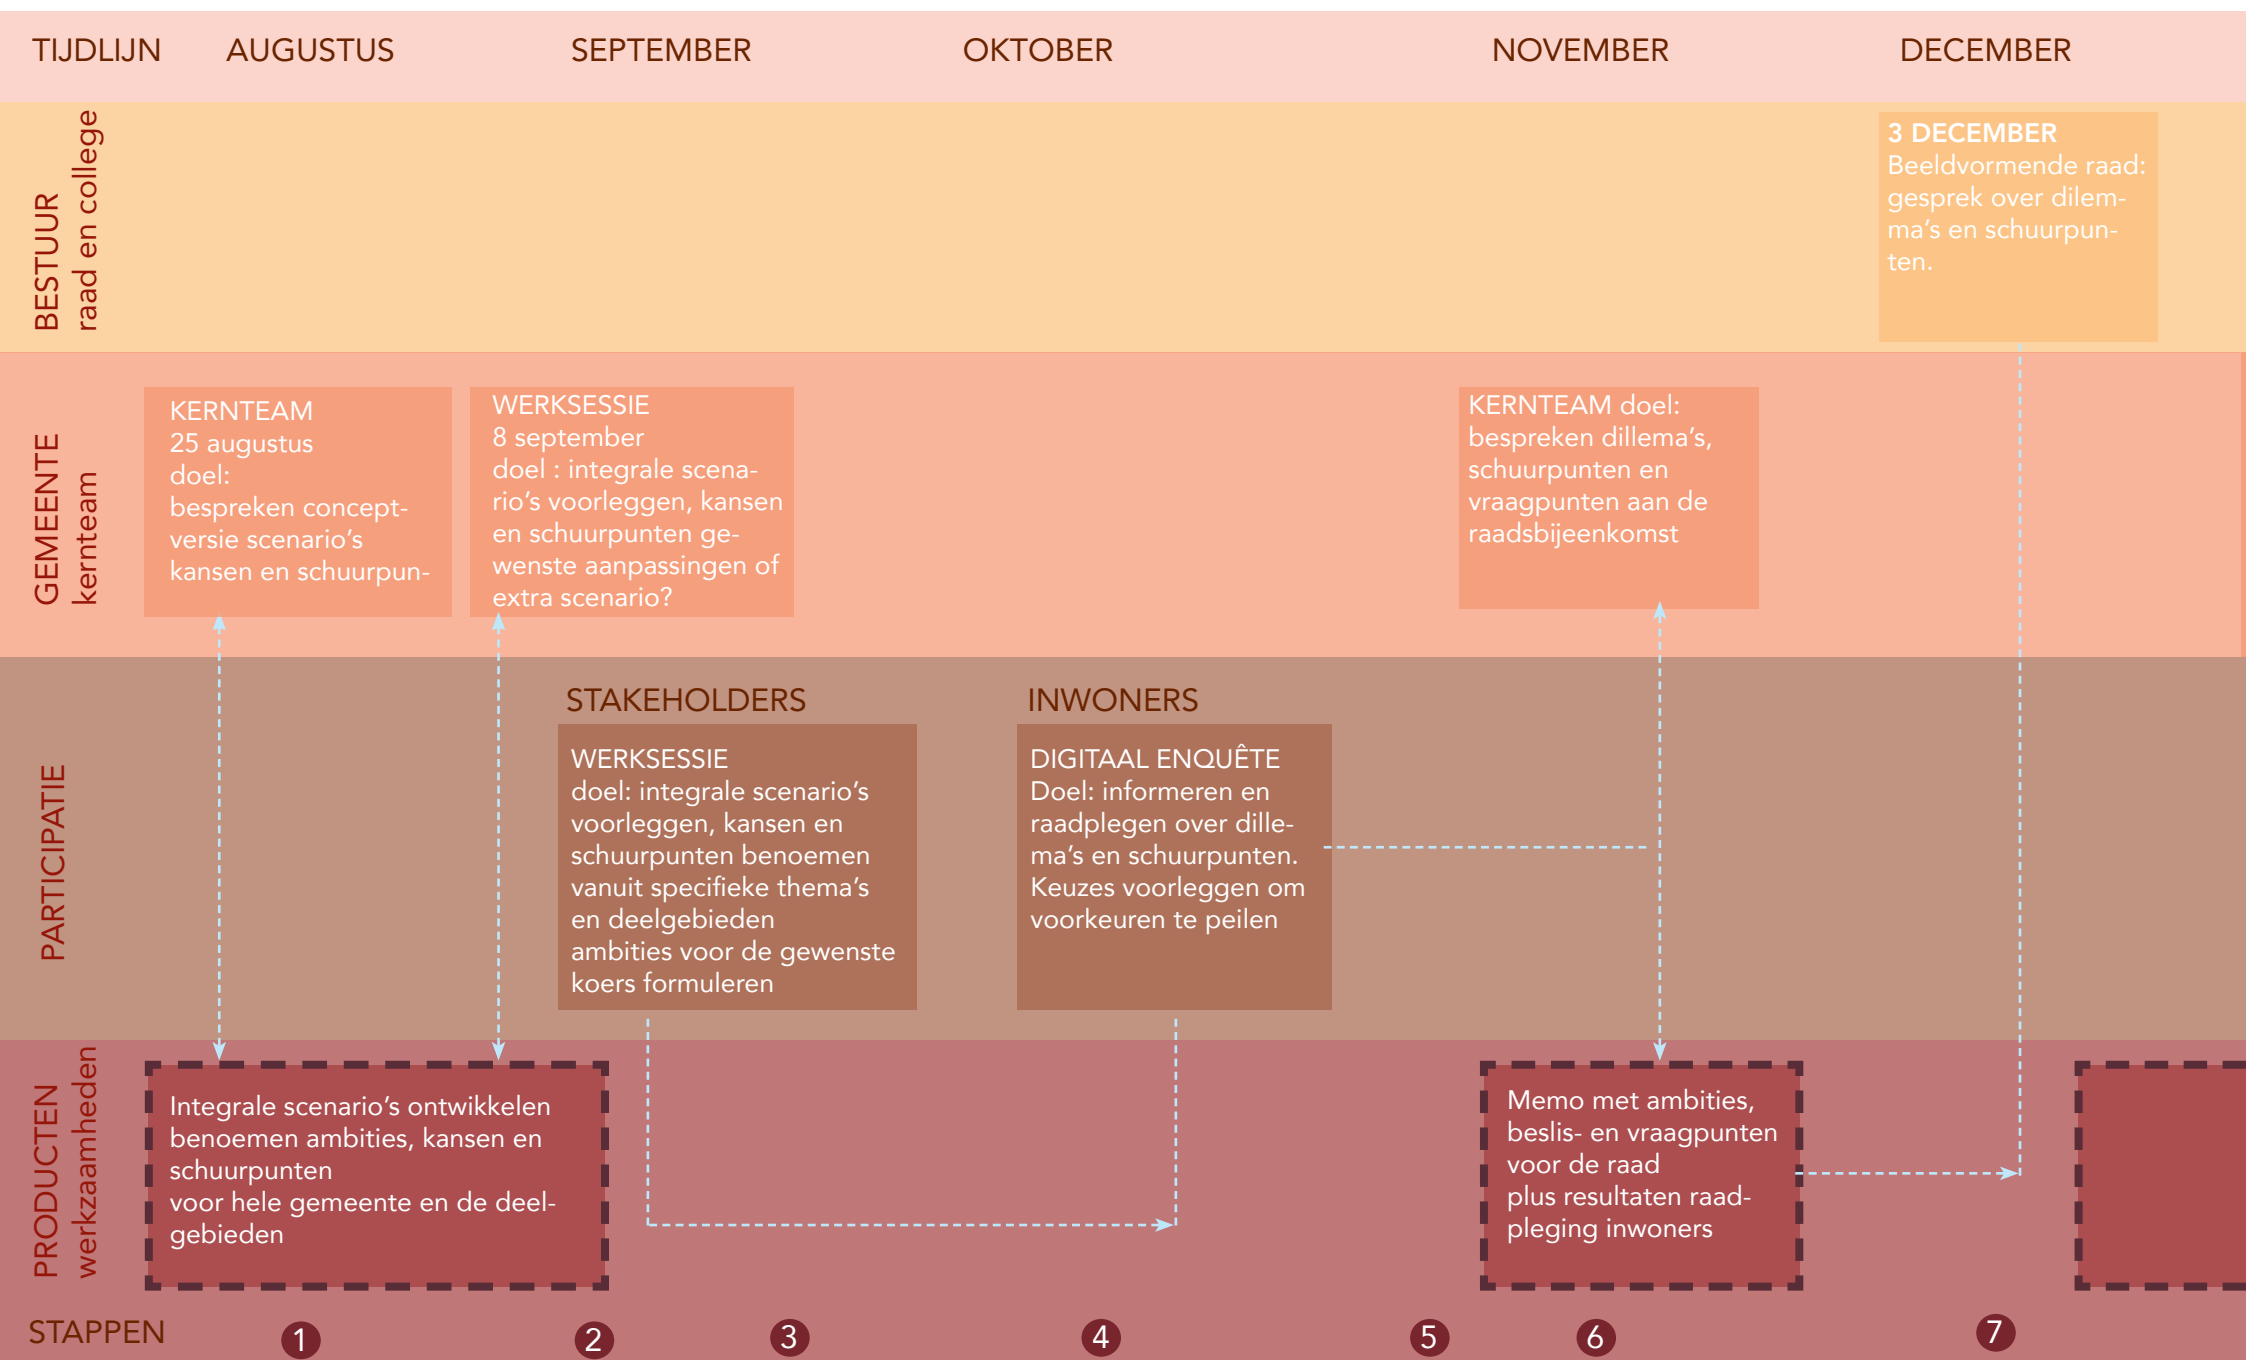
TIJDLIJN AUGUSTUS SEPTEMBER OKTOBER NOVEMBER DECEMBER

BESTUUR
raad en college

3 DECEMBER
Beeldvormende raad: gesprek over dilemma's en schuurpunten.

GEMEENTE
kernteam

KERNTEAM
25 augustus
doel:
bespreken conceptversie scenario's kansen en schuurpun-

WERKSESSIE
8 september
doel : integrale scenario's voorleggen, kansen en schuurpunten gewenste aanpassingen of extra scenario?

KERNTEAM doel:
bespreken dillema's, schuurpunten en vraagpunten aan de raadsbijeenkomst

PARTICIPATIE

STAKEHOLDERS

WERKSESSIE
doel: integrale scenario's voorleggen, kansen en schuurpunten benoemen vanuit specifieke thema's en deelgebieden
ambities voor de gewenste koers formuleren

INWONERS

DIGITAAL ENQUÊTE
Doel: informeren en raadplegen over dilemma's en schuurpunten.
Keuzes voorleggen om voorkeuren te peilen

PRODUCTEN
werkzaamheden

Integrale scenario's ontwikkelen
benoemen ambities, kansen en schuurpunten
voor hele gemeente en de deelgebieden

Memo met ambities, beslis- en vraagpunten voor de raad
plus resultaten raadpleging inwoners

STAPPEN 1 2 3 4 5 6 7